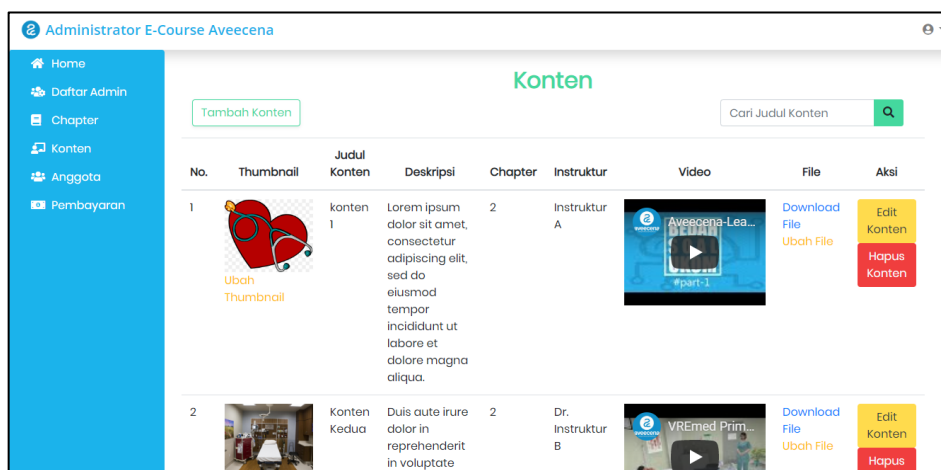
Administrator E-Course Aveecena

Home
Daftar Admin
Chapter
Konten
Anggota
Pembayaran

Konten

Tambah Konten

Cari Judul Konten

| No. | Thumbnail | Judul Konten | Deskripsi | Chapter | Instruktur | Video | File | Aksi |
|---|---|---|---|---|---|---|---|---|
| 1 | Ubah Thumbnail | konten 1 | Lorem ipsum dolor sit amet, consectetur adipiscing elit, sed do eiusmod tempor incididunt ut labore et dolore magna aliqua. | 2 | Instruktur A | aveecena Aveecena-Lea... #part-1 | Download File Ubah File | Edit Konten Hapus Konten |
| 2 | | Konten Kedua | Duis aute irure dolor in reprehenderit in voluptate | 2 | Dr. Instruktur B | aveecena VREmed Prim... | Download File Ubah File | Edit Konten Hapus |